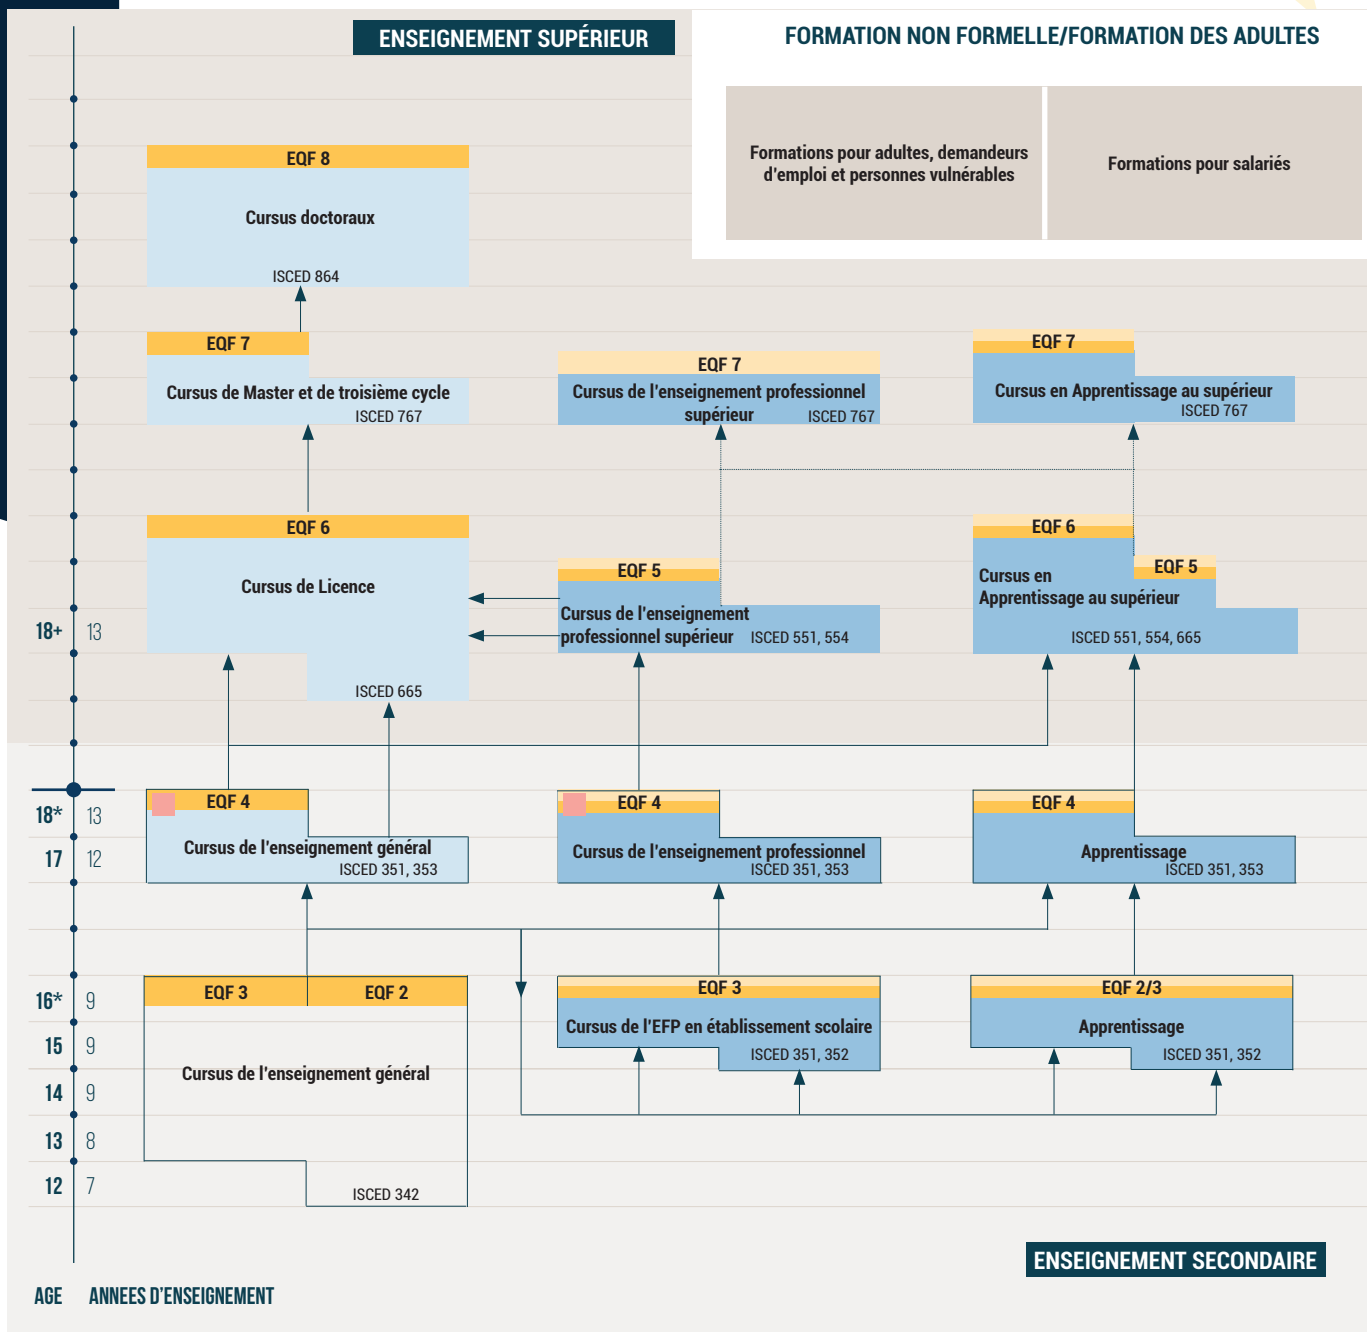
ENSEIGNEMENT SUPÉRIEUR

FORMATION NON FORMELLE/FORMATION DES ADULTES

Formations pour adultes, demandeurs d'emploi et personnes vulnérables

Formations pour salariés

EQF 8
Cursus doctoraux
ISCED 864

EQF 7
Cursus de Master et de troisième cycle
ISCED 767

EQF 7
Cursus de l'enseignement professionnel supérieur
ISCED 767

EQF 7
Cursus en Apprentissage au supérieur
ISCED 767

EQF 6
Cursus de Licence
ISCED 665

EQF 5
Cursus de l'enseignement professionnel supérieur
ISCED 551, 554

EQF 6
EQF 5
Cursus en Apprentissage au supérieur
ISCED 551, 554, 665

18+ 13

EQF 4
Cursus de l'enseignement général
ISCED 351, 353

EQF 4
Cursus de l'enseignement professionnel
ISCED 351, 353

EQF 4
Apprentissage
ISCED 351, 353

18* 13
17 12

EQF 3
EQF 2
Cursus de l'enseignement général
ISCED 342

EQF 3
Cursus de l'EFP en établissement scolaire
ISCED 351, 352

EQF 2/3
Apprentissage
ISCED 351, 352

16* 9
15 9
14 9
13 8
12 7

ENSEIGNEMENT SECONDAIRE

AGE ANNEES D'ENSEIGNEMENT